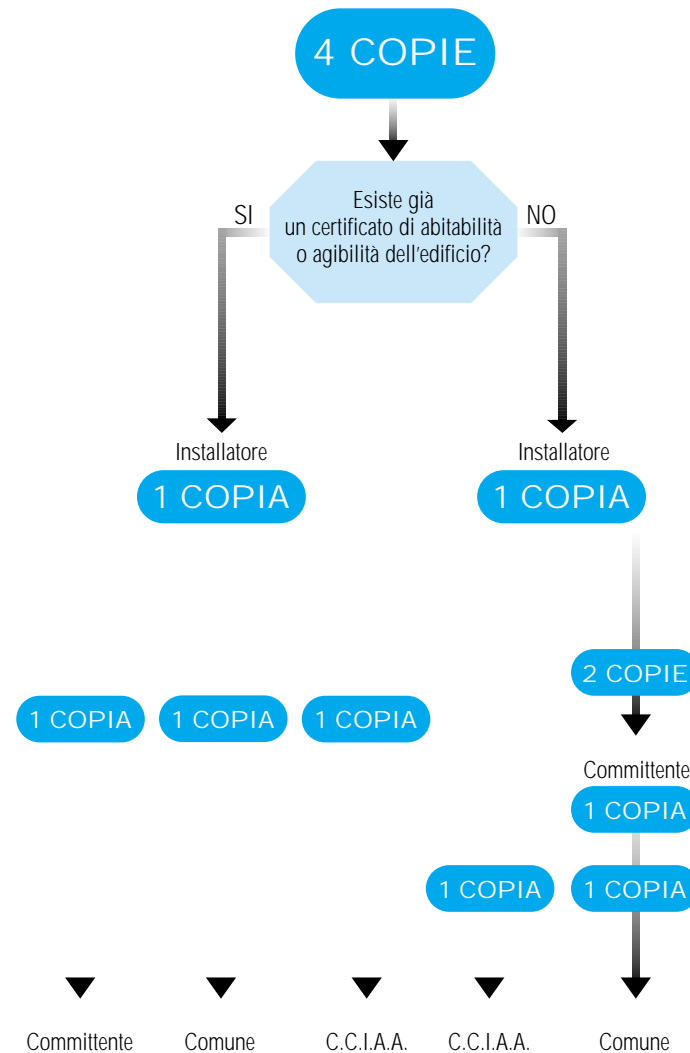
4 COPIE

SI

Esiste già un certificato di abitabilità o agibilità dell'edificio?

NO

Installatore
1 COPIA

Installatore
1 COPIA

2 COPIE

1 COPIA 1 COPIA 1 COPIA

Committente
1 COPIA

1 COPIA 1 COPIA

Committente Comune C.C.I.A.A. C.C.I.A.A. Comune